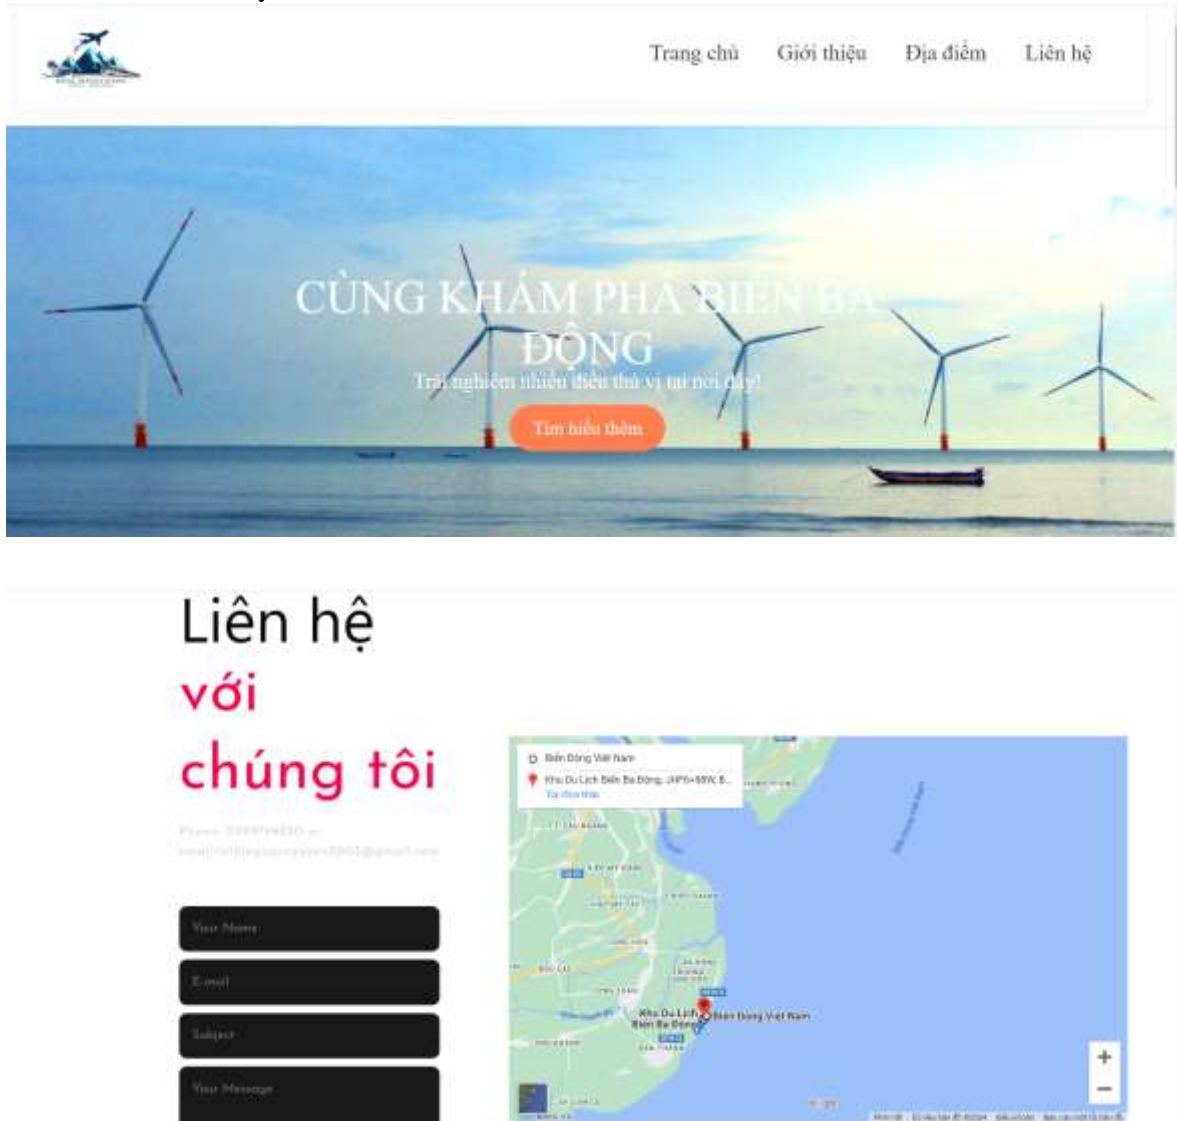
Trang chủ Giới thiệu Địa điểm Liên hệ

CÙNG KHÁM PHÁ BIỂN BA ĐỘNG

Trải nghiệm nhiều điều thú vị tại nơi đây!

Tìm hiểu thêm

Liên hệ
với
chúng tôi

Phone: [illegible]
email: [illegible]@gmail.com

Your Name

E-mail

Subject

Your Message

Biển Đông Việt Nam
Khu Du Lịch Biển Ba Động, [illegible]
Tùy chọn khác

Khu Du Lịch Biển Ba Động
Biển Đông Việt Nam

+
−